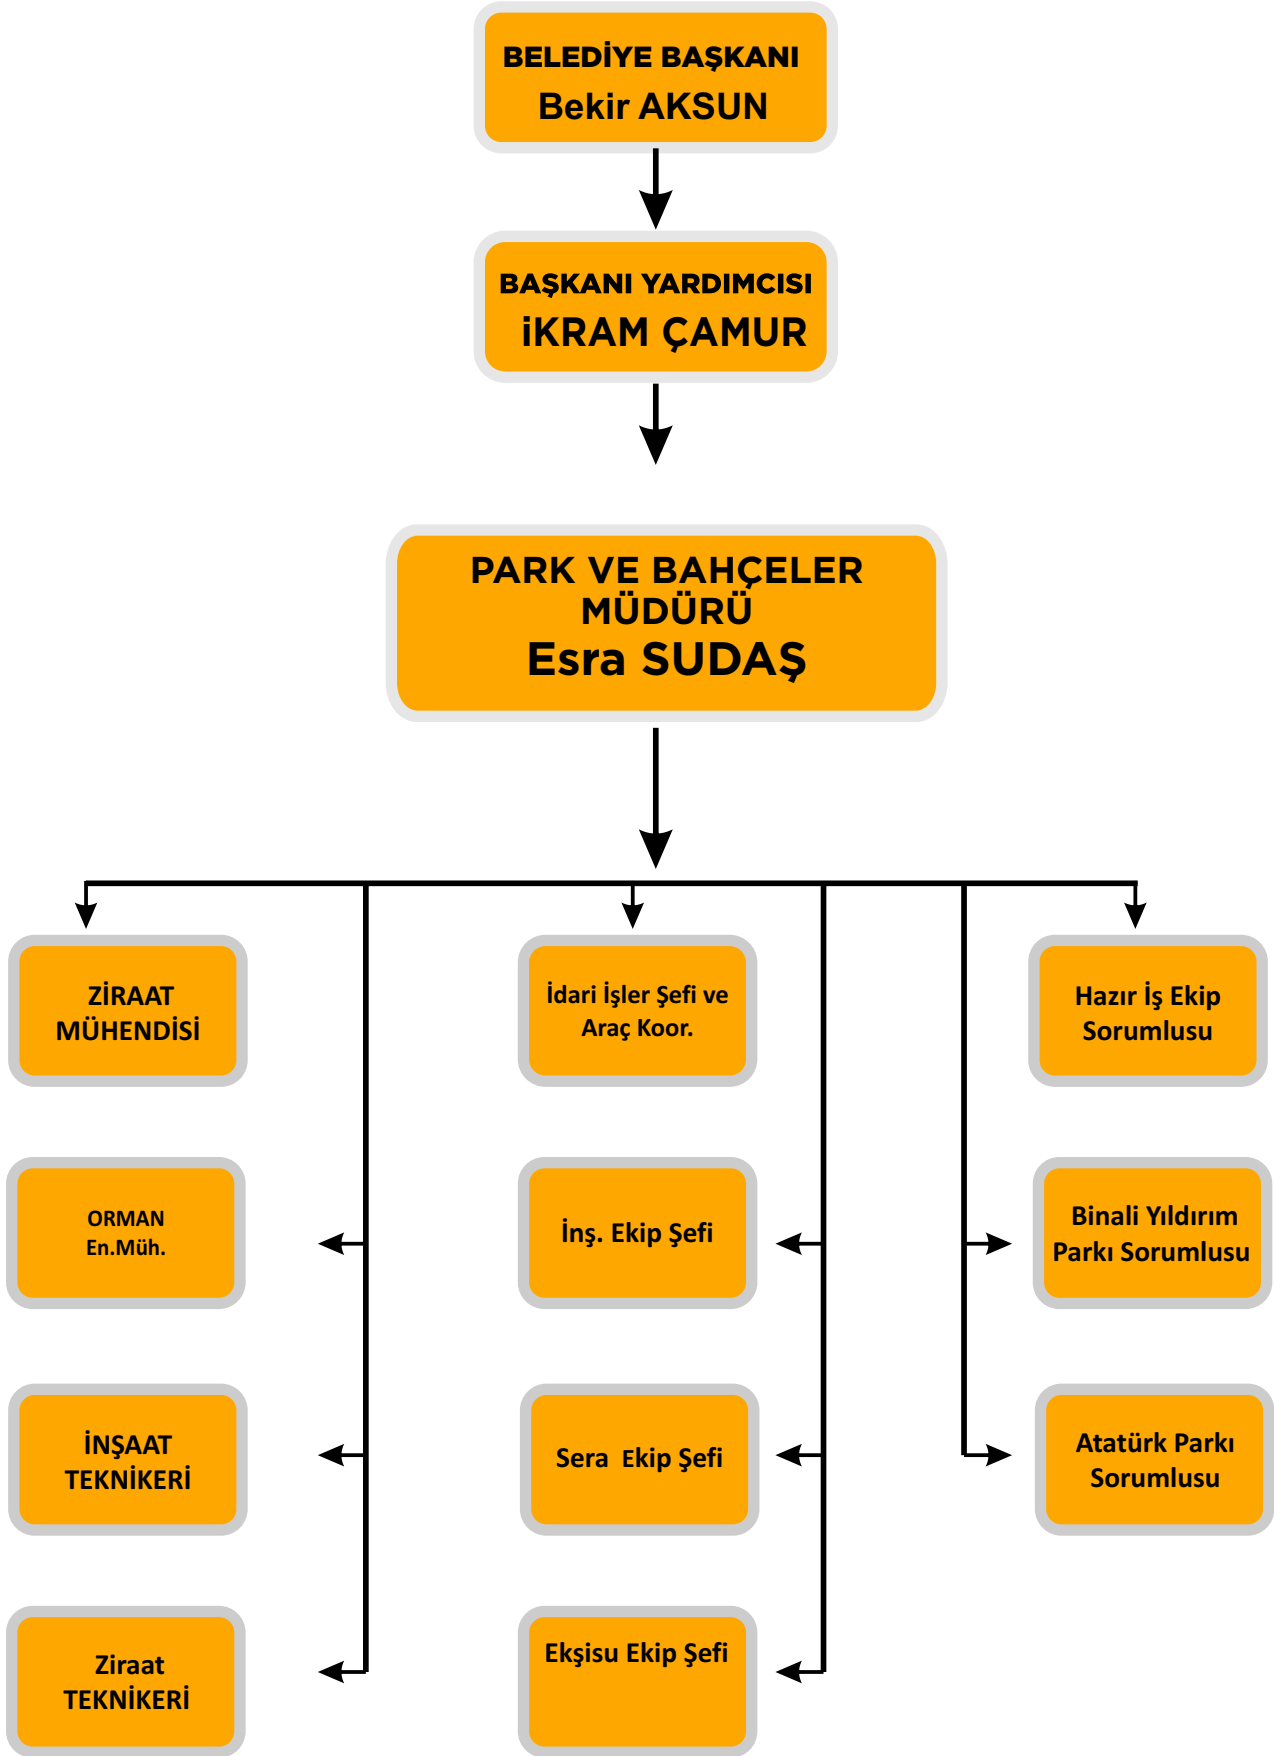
BELEDİYE BAŞKANI
Bekir AKSUN

BAŞKANI YARDIMCISI
İKRAM ÇAMUR

PARK VE BAHÇELER MÜDÜRÜ
Esra SUDAŞ

ZİRAAT MÜHENDİSİ

İdari İşler Şefi ve Araç Koor.

Hazır İş Ekip Sorumlusu

ORMAN En.Müh.

İnş. Ekip Şefi

Binali Yıldırım Parkı Sorumlusu

İNŞAAT TEKNİKERİ

Sera Ekip Şefi

Atatürk Parkı Sorumlusu

Ziraat TEKNİKERİ

Ekşisu Ekip Şefi